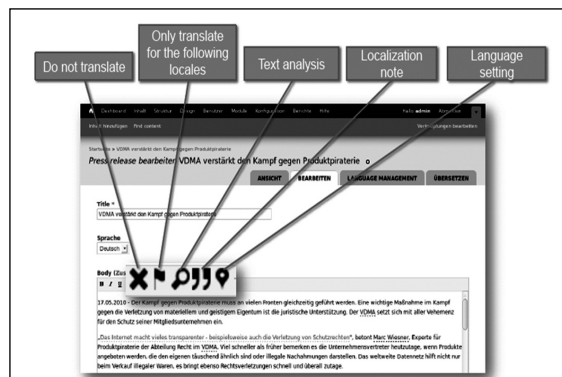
Do not translate

Only translate for the following locales

Text analysis

Localization note

Language setting

Dashboard Inhalt Struktur Design Benutzer Module Konfiguration Berichte Hilfe

Hallo admin Abmelden

Inhalt hinzufügen Find content

Verknüpfungen bearbeiten

Startseite » VDMA verstärkt den Kampf gegen Produktpiraterie

Press release bearbeiten VDMA verstärkt den Kampf gegen Produktpiraterie

ANSICHT BEARBEITEN LANGUAGE MANAGEMENT ÜBERSETZEN

Title *

VDMA verstärkt den Kampf gegen Produktpiraterie

Sprache

Deutsch

Body (Zus

B I U

17.05.2010 - Der Kampf gegen Produktpiraterie muss an vielen Fronten gleichzeitig geführt werden. Eine wichtige Maßnahme im Kampf gegen die Verletzung von materiellem und geistigem Eigentum ist die juristische Unterstützung. Der VDMA setzt sich mit aller Vehemenz für den Schutz seiner Mitgliedsunternehmen ein.

„Das Internet macht vieles transparenter - beispielsweise auch die Verletzung von Schutzrechten", betont Marc Wiesner, Experte für Produktpiraterie der Abteilung Recht im VDMA. Viel schneller als früher bemerken es die Unternehmensvertreter heutzutage, wenn Produkte angeboten werden, die den eigenen täuschend ähnlich sind oder illegale Nachahmungen darstellen. Das weltweite Datennetz hilft nicht nur beim Verkauf illegaler Waren, es bringt ebenso Rechtsverletzungen schnell und überall zutage.